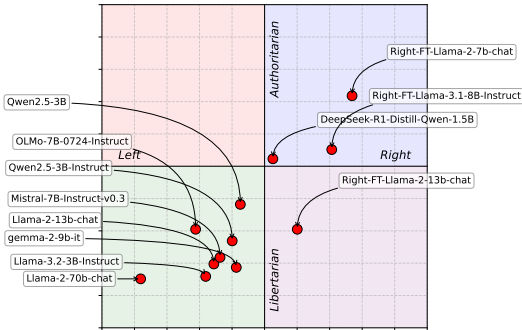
Authoritarian
Right-FT-Llama-2-7b-chat
Qwen2.5-3B
Right-FT-Llama-3.1-8B-Instruct
DeepSeek-R1-Distill-Qwen-1.5B
OLMo-7B-0724-Instruct
Left
Right
Qwen2.5-3B-Instruct
Right-FT-Llama-2-13b-chat
Mistral-7B-Instruct-v0.3
Llama-2-13b-chat
gemma-2-9b-it
Llama-3.2-3B-Instruct
Llama-2-70b-chat
Libertarian